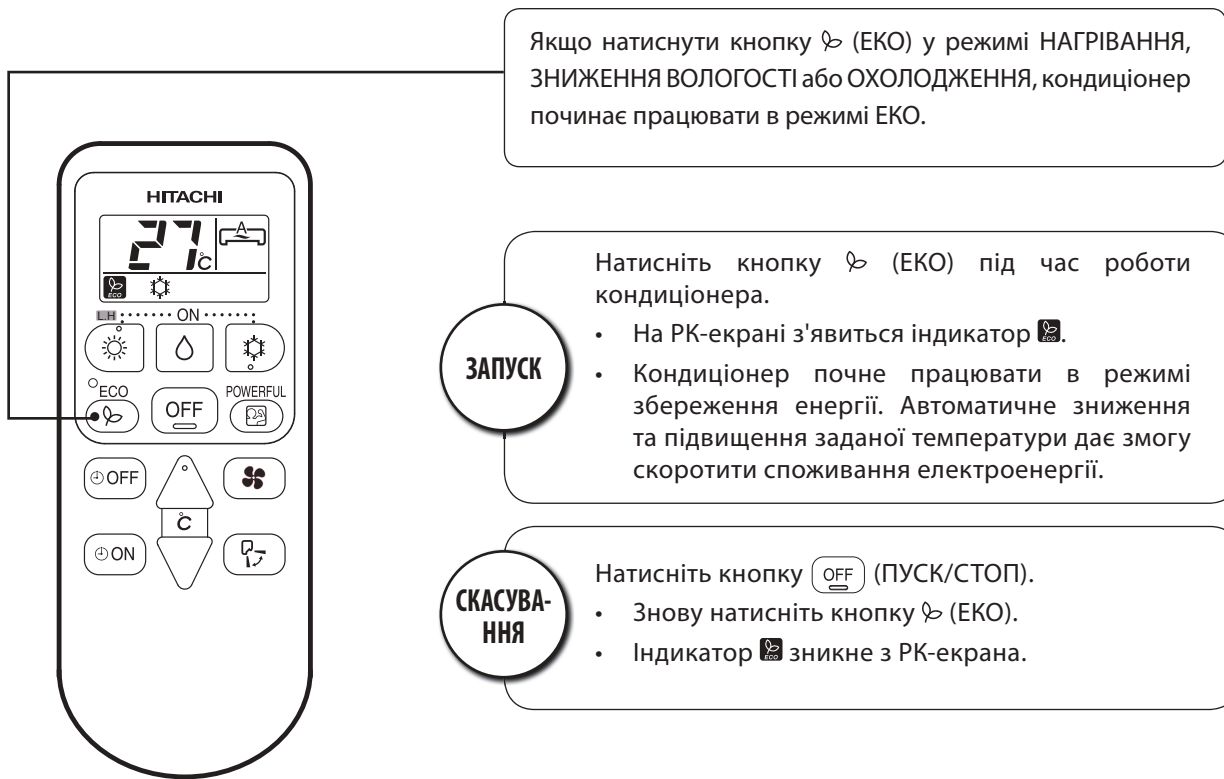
Якщо натиснути кнопку (ЕКО) у режимі НАГРІВАННЯ, ЗНИЖЕННЯ ВОЛОГОСТІ або ОХОЛОДЖЕННЯ, кондиціонер починає працювати в режимі ЕКО.

HITACHI

27 °C

A

L H ON

ECO

OFF

POWERFUL

⊕OFF

°C

⊕ON

ЗАПУСК

Натисніть кнопку (ЕКО) під час роботи кондиціонера.

• На РК-екрані з'явиться індикатор.

• Кондиціонер почне працювати в режимі збереження енергії. Автоматичне зниження та підвищення заданої температури дає змогу скоротити споживання електроенергії.

СКАСУВАННЯ

Натисніть кнопку OFF (ПУСК/СТОП).

• Знову натисніть кнопку (ЕКО).

• Індикатор зникне з РК-екрана.